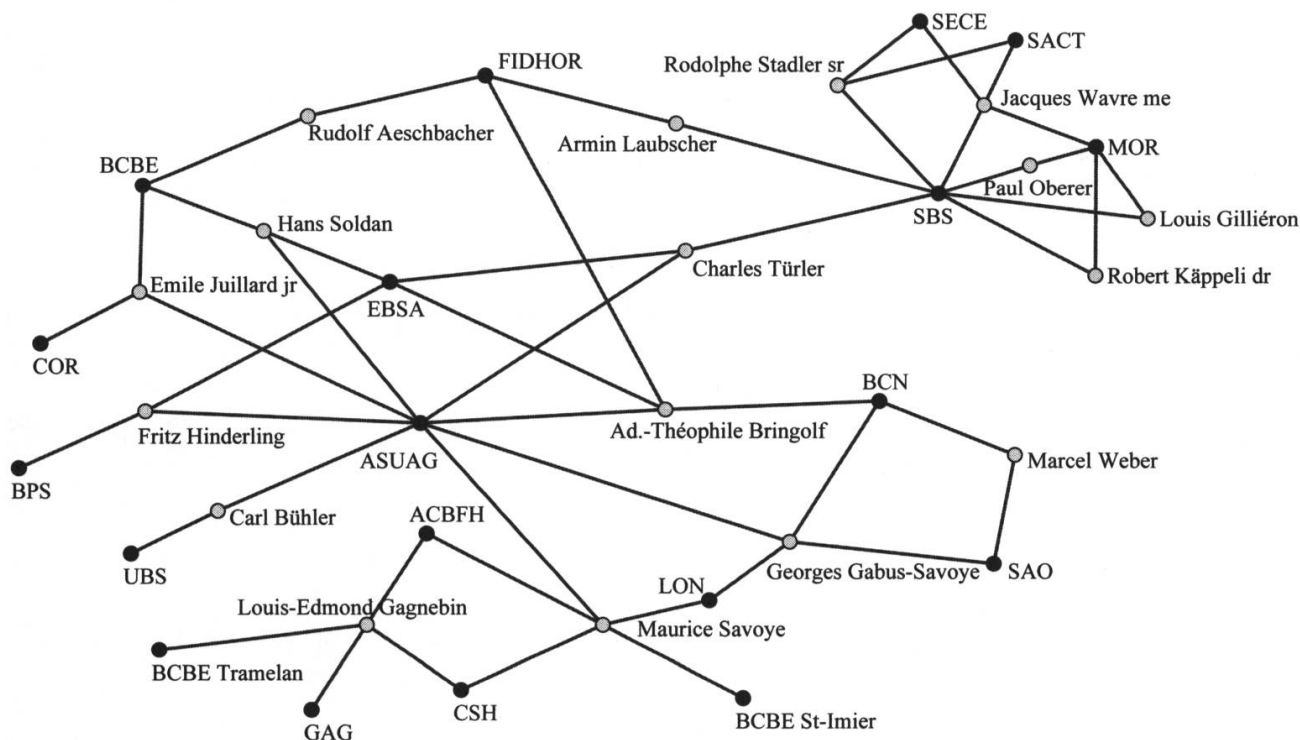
SECE
SACT
Rodolphe Stadler sr
FIDHOR
Jacques Wavre me
Rudolf Aeschbacher
Armin Laubscher
MOR
BCBE
Paul Oberer
SBS
Louis Gilliéron
Hans Soldan
Charles Türler
EBSA
Robert Käppeli dr
Emile Juillard jr
COR
BCN
Fritz Hinderling
Ad.-Théophile Bringolf
ASUAG
Marcel Weber
BPS
Carl Bühler
ACBFH
UBS
Georges Gabus-Savoye
SAO
LON
Louis-Edmond Gagnebin
Maurice Savoye
BCBE Tramelan
CSH
BCBE St-Imier
GAG